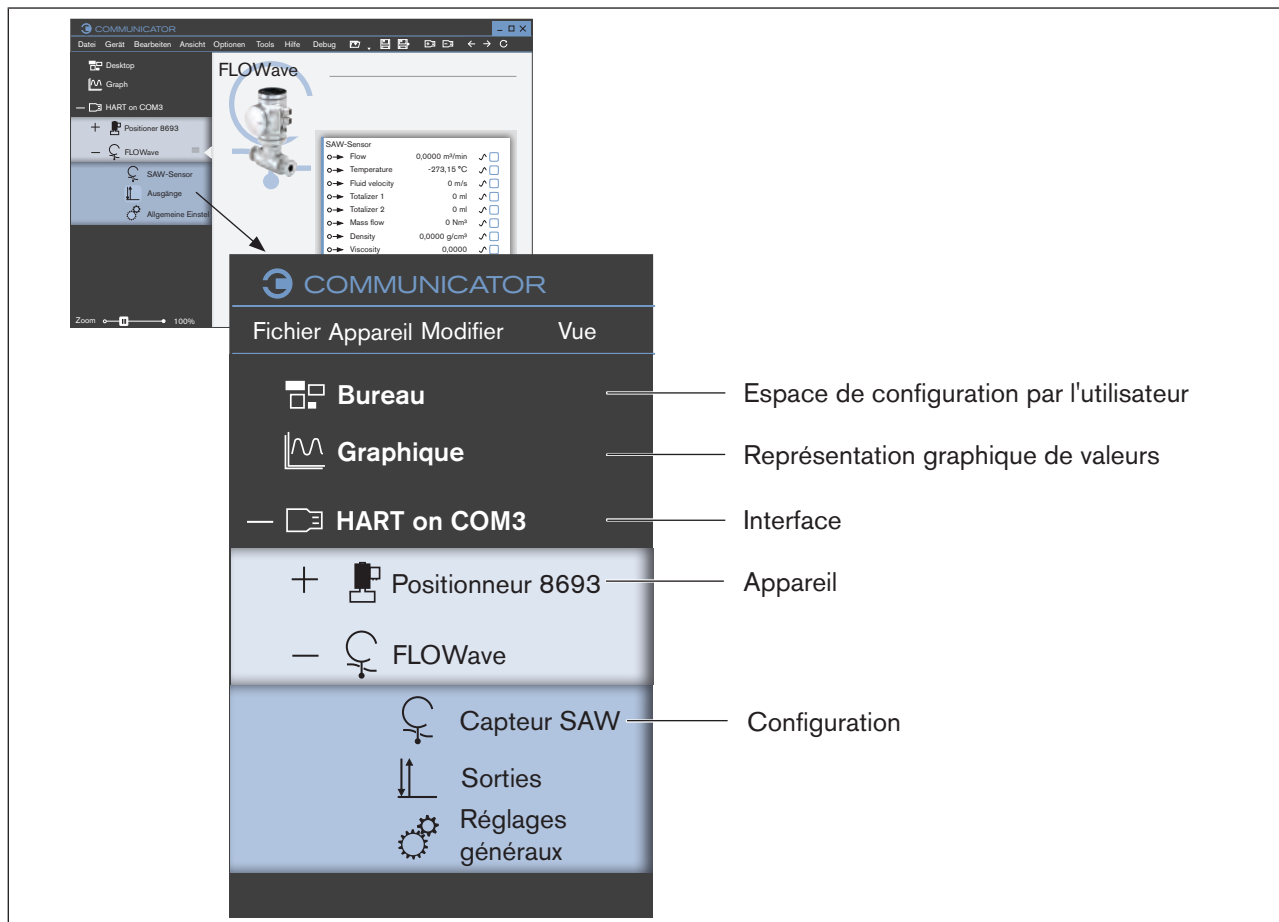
COMMUNICATOR

Datei Gerät Bearbeiten Ansicht Optionen Tools Hilfe Debug

Desktop

Graph

HART on COM3

Positioner 8693

FLOWave

SAW-Sensor

Ausgänge

Allgemeine Einstel

Zoom 100%

FLOWave

SAW-Sensor

| | | |
|---|---|---|
| Flow | 0,0000 m³/min | |
| Temperature | -273,15 °C | |
| Fluid velocity | 0 m/s | |
| Totalizer 1 | 0 ml | |
| Totalizer 2 | 0 ml | |
| Mass flow | 0 Nm³ | |
| Density | 0,0000 g/cm³ | |
| Viscosity | 0,0000 | |

COMMUNICATOR

Fichier Appareil Modifier Vue

Bureau

Graphique

HART on COM3

Positionneur 8693

FLOWave

Capteur SAW

Sorties

Réglages généraux

Espace de configuration par l'utilisateur

Représentation graphique de valeurs

Interface

Appareil

Configuration